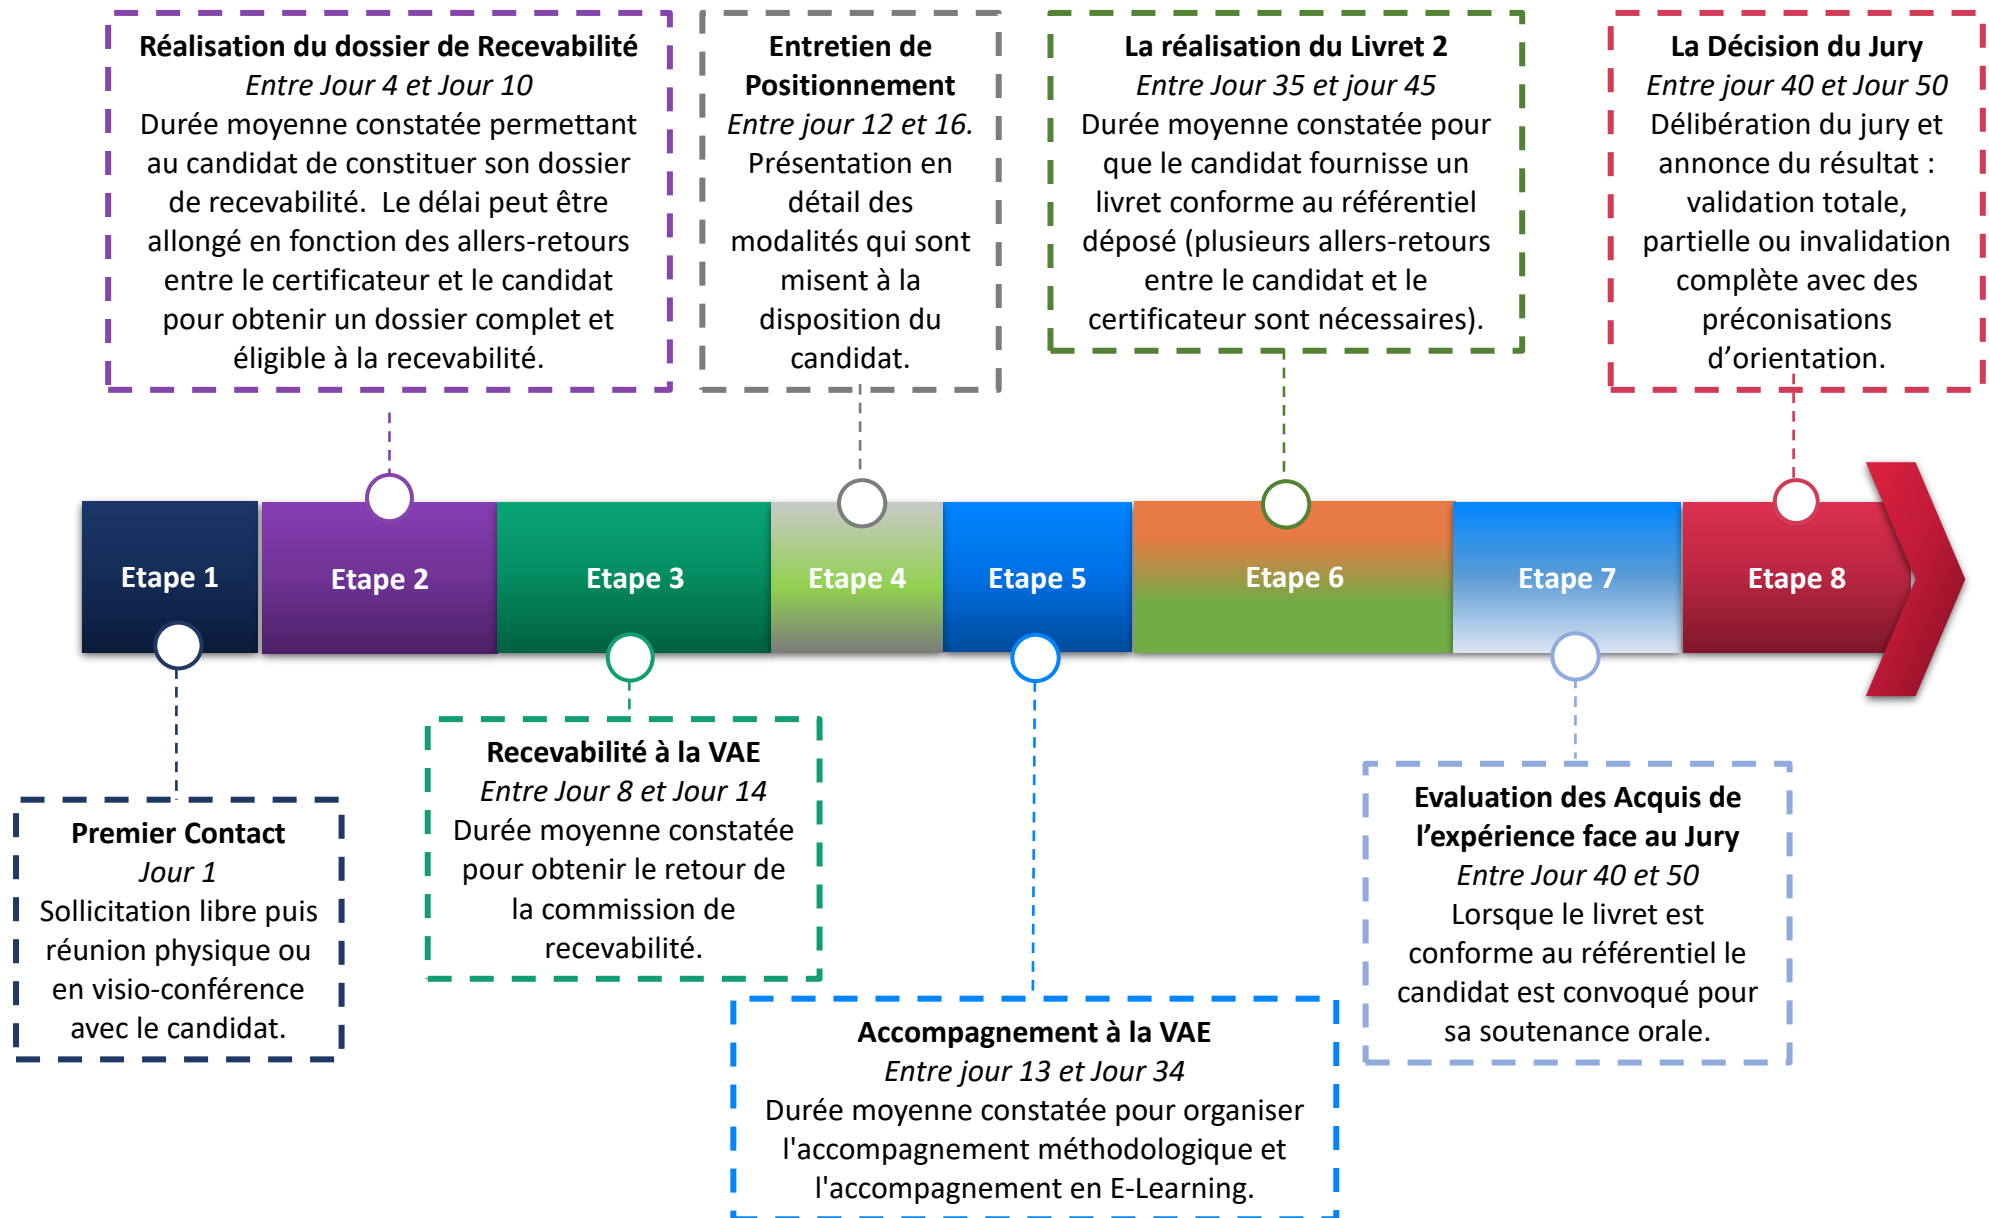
**Réalisation du dossier de Recevabilité**
*Entre Jour 4 et Jour 10*
Durée moyenne constatée permettant au candidat de constituer son dossier de recevabilité. Le délai peut être allongé en fonction des allers-retours entre le certificateur et le candidat pour obtenir un dossier complet et éligible à la recevabilité.

**Entretien de Positionnement**
*Entre jour 12 et 16.*
Présentation en détail des modalités qui sont misent à la disposition du candidat.

**La réalisation du Livret 2**
*Entre Jour 35 et jour 45*
Durée moyenne constatée pour que le candidat fournisse un livret conforme au référentiel déposé (plusieurs allers-retours entre le candidat et le certificateur sont nécessaires).

**La Décision du Jury**
*Entre jour 40 et Jour 50*
Délibération du jury et annonce du résultat : validation totale, partielle ou invalidation complète avec des préconisations d'orientation.

Etape 1
Etape 2
Etape 3
Etape 4
Etape 5
Etape 6
Etape 7
Etape 8

**Premier Contact**
*Jour 1*
Sollicitation libre puis réunion physique ou en visio-conférence avec le candidat.

**Recevabilité à la VAE**
*Entre Jour 8 et Jour 14*
Durée moyenne constatée pour obtenir le retour de la commission de recevabilité.

**Accompagnement à la VAE**
*Entre jour 13 et Jour 34*
Durée moyenne constatée pour organiser l'accompagnement méthodologique et l'accompagnement en E-Learning.

**Evaluation des Acquis de l'expérience face au Jury**
*Entre Jour 40 et 50*
Lorsque le livret est conforme au référentiel le candidat est convoqué pour sa soutenance orale.